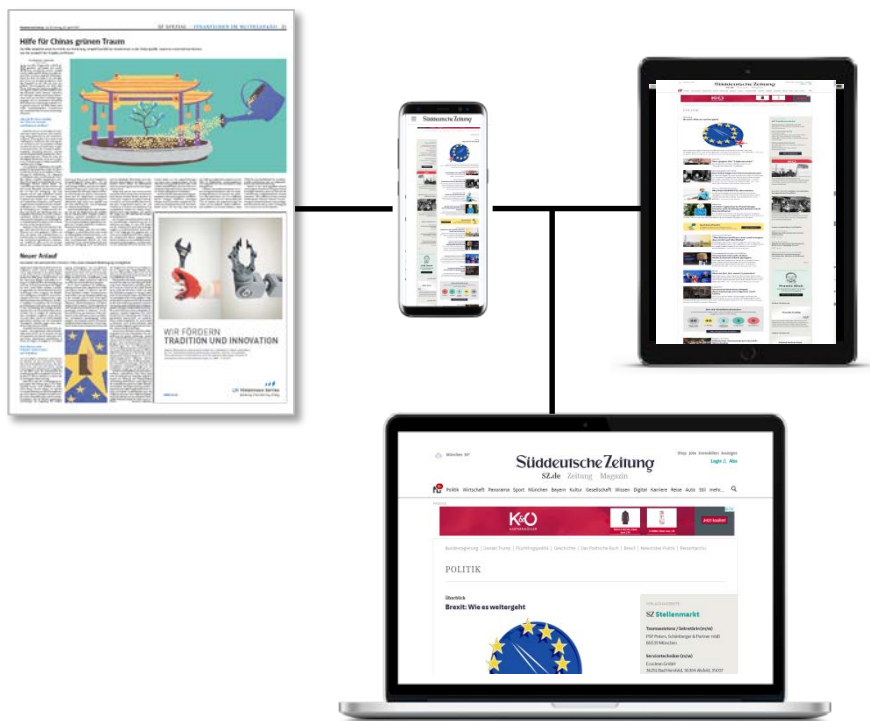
SZ SPEZIAL – FINANZIERUNG IM MITTELSTAND

Hilfe für Chinas grünen Traum

Neuer Anlauf

WIR FÖRDERN
TRADITION UND INNOVATION

Süddeutsche Zeitung

Süddeutsche Zeitung

München 18°

Shop Jobs Immobilien Anzeigen
Login | Abo

Süddeutsche Zeitung
SZ.de Zeitung Magazin

Politik Wirtschaft Panorama Sport München Bayern Kultur Gesellschaft Wissen Digital Karriere Reise Auto Stil mehr...

K&O

JETZT KAUFEN

Bundesregierung | Donald Trump | Flüchtlingspolitik | Geschichte | Das Politische Buch | Brexit | Nationale Politik | Parlamente

POLITIK

Überblick
Brexit: Wie es weitergeht

SZ Stellenmarkt

Teamassistenz / Sekretär/in (m/w)

Servicetechniker (m/w)